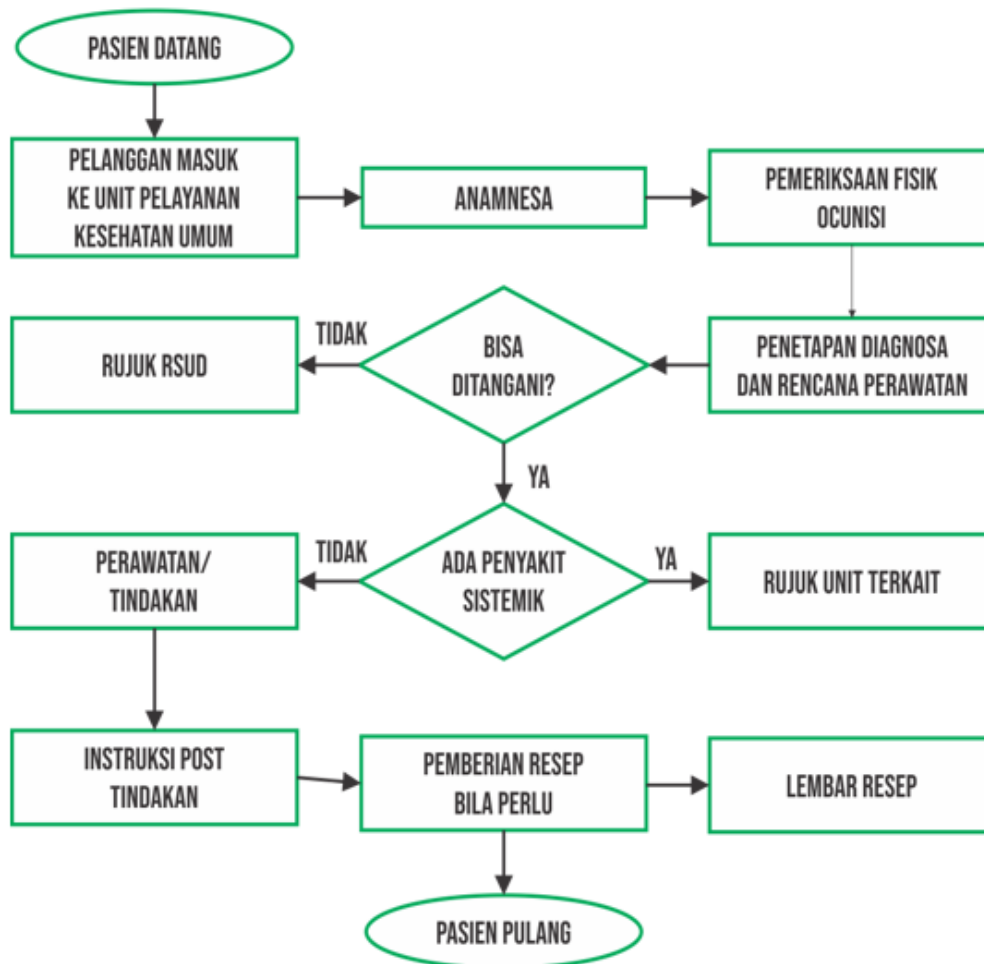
PASIEN DATANG

PELANGGAN MASUK KE UNIT PELAYANAN KESEHATAN UMUM

ANAMNESA

PEMERIKSAAN FISIK OCUNISI

PENETAPAN DIAGNOSA DAN RENCANA PERAWATAN

BISA DITANGANI?

TIDAK

RUJUK RSUD

YA

ADA PENYAKIT SISTEMIK

TIDAK

PERAWATAN/ TINDAKAN

YA

RUJUK UNIT TERKAIT

INSTRUKSI POST TINDAKAN

PEMBERIAN RESEP BILA PERLU

LEMBAR RESEP

PASIEN PULANG